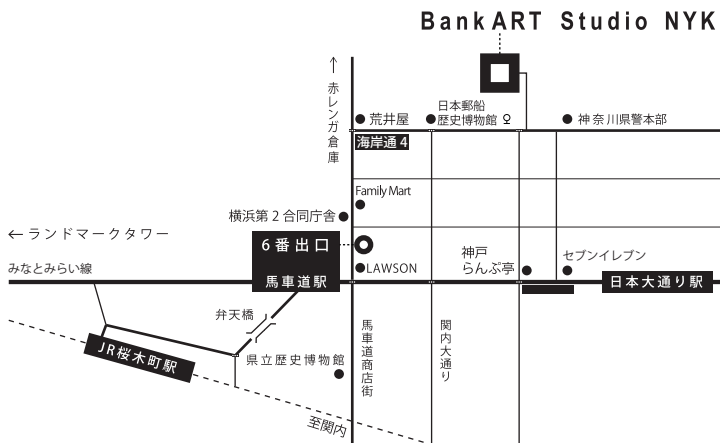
BankART Studio NYK

↑
赤レンガ倉庫

荒井屋

日本郵船
歴史博物館

神奈川県警本部

海岸通4

Family Mart

横浜第2合同庁舎

←ランドマークタワー

6番出口

神戸
らんぷ亭

セブンイレブン

みなとみらい線

LAWSON

馬車道駅

日本大通り駅

弁天橋

JR桜木町駅

県立歴史博物館

馬車道商店街

関内大通り

至関内